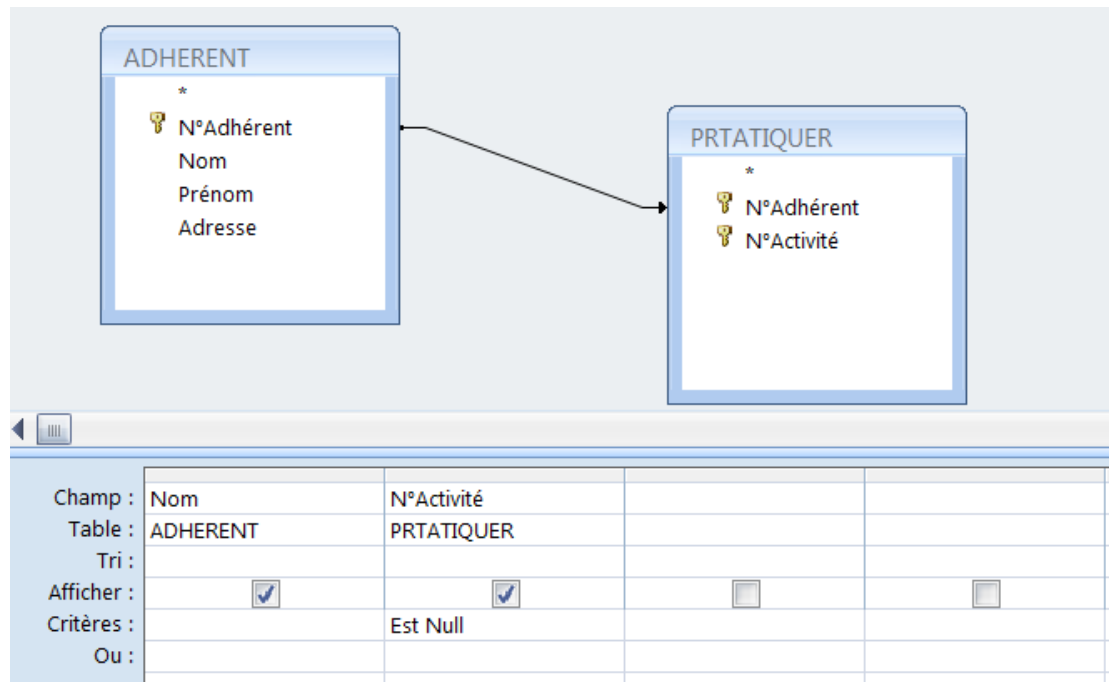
ADHERENT
*
N°Adhérent
Nom
Prénom
Adresse

PRTATIQUER
*
N°Adhérent
N°Activité

| | | | | |
|---|---|---|---|---|
| Champ : | Nom | N°Activité | | |
| Table : | ADHERENT | PRTATIQUER | | |
| Tri : | | | | |
| Afficher : | ☑ | ☑ | ☐ | ☐ |
| Critères : | | Est Null | | |
| Ou : | | | | |